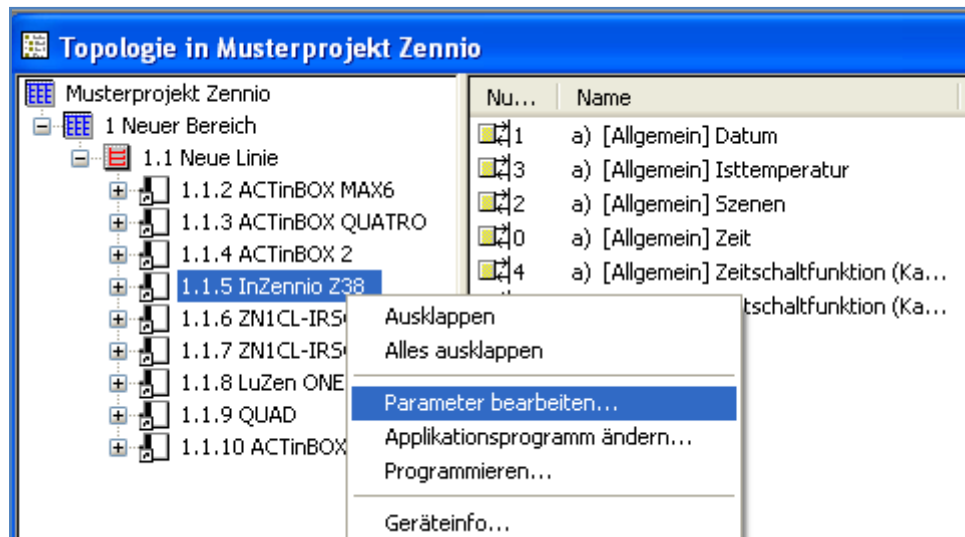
Topologie in Musterprojekt Zennio

Musterprojekt Zennio
1 Neuer Bereich
1.1 Neue Linie
1.1.2 ACTinBOX MAX6
1.1.3 ACTinBOX QUATRO
1.1.4 ACTinBOX 2
1.1.5 InZennio Z38
1.1.6 ZN1CL-IRS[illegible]
1.1.7 ZN1CL-IRS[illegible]
1.1.8 LuZen ONE
1.1.9 QUAD
1.1.10 ACTinBOX

| Nu... | Name |
|---|---|
| 1 | a) [Allgemein] Datum |
| 3 | a) [Allgemein] Isttemperatur |
| 2 | a) [Allgemein] Szenen |
| 0 | a) [Allgemein] Zeit |
| 4 | a) [Allgemein] Zeitschaltfunktion (Ka... |
| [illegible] | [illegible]tschaltfunktion (Ka... |

Ausklappen
Alles ausklappen
Parameter bearbeiten...
Applikationsprogramm ändern...
Programmieren...
Geräteinfo...